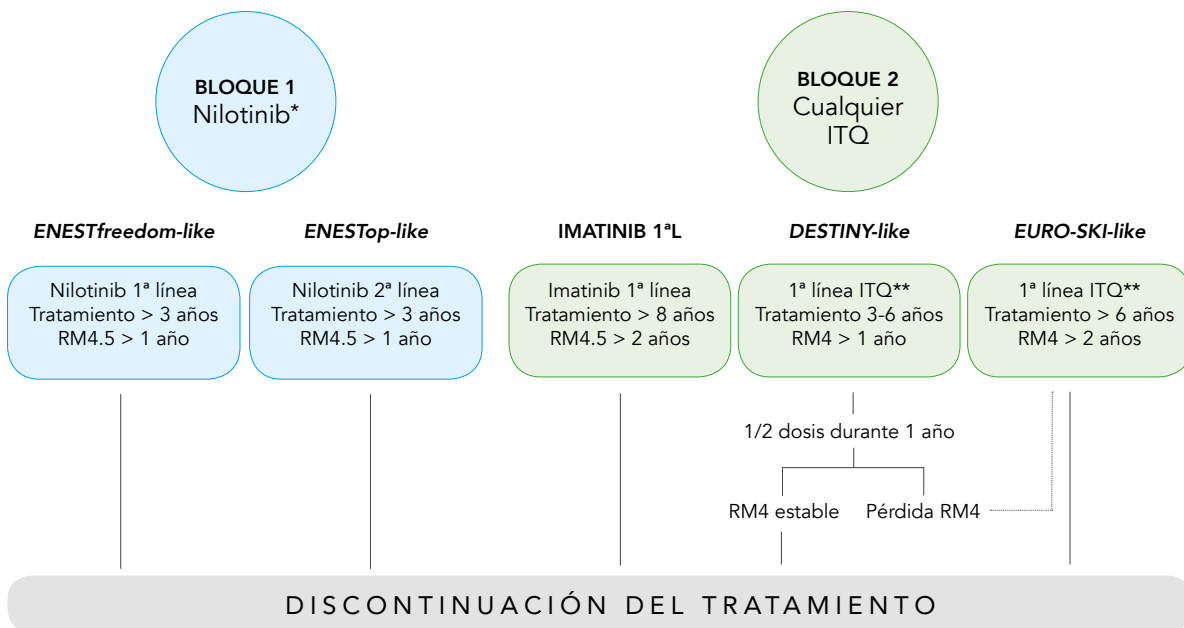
BLOQUE 1
Nilotinib*

BLOQUE 2
Cualquier ITQ

ENESTfreedom-like

Nilotinib 1ª línea
Tratamiento > 3 años
RM4.5 > 1 año

ENESTop-like

Nilotinib 2ª línea
Tratamiento > 3 años
RM4.5 > 1 año

IMATINIB 1ªL

Imatinib 1ª línea
Tratamiento > 8 años
RM4.5 > 2 años

DESTINY-like

1ª línea ITQ**
Tratamiento 3-6 años
RM4 > 1 año

1/2 dosis durante 1 año

RM4 estable

Pérdida RM4

EURO-SKI-like

1ª línea ITQ**
Tratamiento > 6 años
RM4 > 2 años

DISCONTINUACIÓN DEL TRATAMIENTO